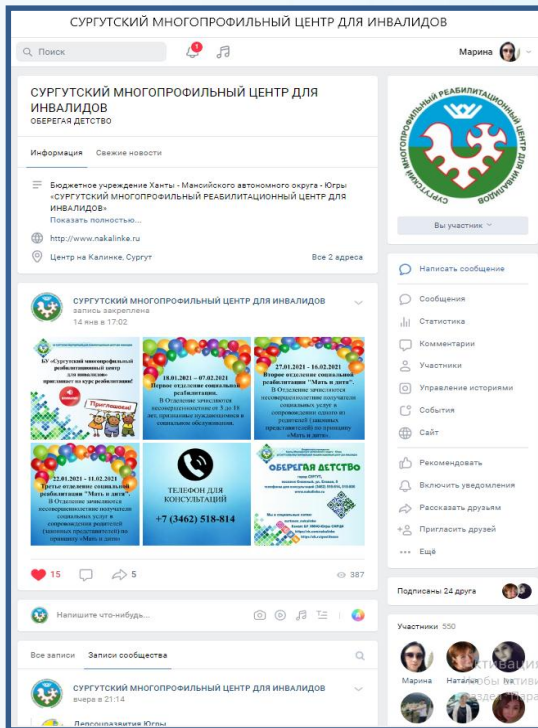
СУРГУТСКИЙ МНОГОПРОФИЛЬНЫЙ ЦЕНТР ДЛЯ ИНВАЛИДОВ

Поиск

Марина

СУРГУТСКИЙ МНОГОПРОФИЛЬНЫЙ ЦЕНТР ДЛЯ ИНВАЛИДОВ
ОБЕРЕГАЯ ДЕТСТВО

Информация Свежие новости

Бюджетное учреждение Ханты - Мансийского автономного округа - Югры «СУРГУТСКИЙ МНОГОПРОФИЛЬНЫЙ РЕАБИЛИТАЦИОННЫЙ ЦЕНТР ДЛЯ ИНВАЛИДОВ»
Показать полностью...

http://www.nakalinke.ru

Центр на Калинке, Сургут

Все 2 адреса

СУРГУТСКИЙ МНОГОПРОФИЛЬНЫЙ РЕАБИЛИТАЦИОННЫЙ ЦЕНТР

Вы участник

Написать сообщение

Сообщения
Статистика
Комментарии
Участники
Управление историями
События
Сайт
Рекомендовать
Включить уведомления
Рассказать друзьям
Пригласить друзей
Ещё

СУРГУТСКИЙ МНОГОПРОФИЛЬНЫЙ ЦЕНТР ДЛЯ ИНВАЛИДОВ
запись закреплена
14 янв в 17:02

БУ «Сургутский многопрофильный реабилитационный центр для инвалидов» приглашает на курс реабилитации!

Приглашаем!

18.01.2021 – 07.02.2021
Первое отделение социальной реабилитации.
В Отделение зачисляются несовершеннолетние от 3 до 18 лет, признанные нуждающимися в социальном обслуживании.

27.01.2021 – 16.02.2021
Второе отделение социальной реабилитации "Мать и дитя".
В Отделение зачисляются несовершеннолетние получатели социальных услуг в сопровождении одного из родителей (законных представителей) по принципу «Мать и дитя».

22.01.2021 – 11.02.2021
Третье отделение социальной реабилитации "Мать и дитя".
В Отделение зачисляются несовершеннолетние получатели социальных услуг в сопровождении родителей (законных представителей) по принципу «Мать и дитя»

ТЕЛЕФОН ДЛЯ КОНСУЛЬТАЦИЙ
+7 (3462) 518-814

ОБЕРЕГАЯ ДЕТСТВО

15 5 387

Подписаны 24 друга

Напишите что-нибудь...

Участники 550

Все записи Записи сообщества

СУРГУТСКИЙ МНОГОПРОФИЛЬНЫЙ ЦЕНТР ДЛЯ ИНВАЛИДОВ
вчера в 21:14

Марина Наталья

Депсоцразвития Югры